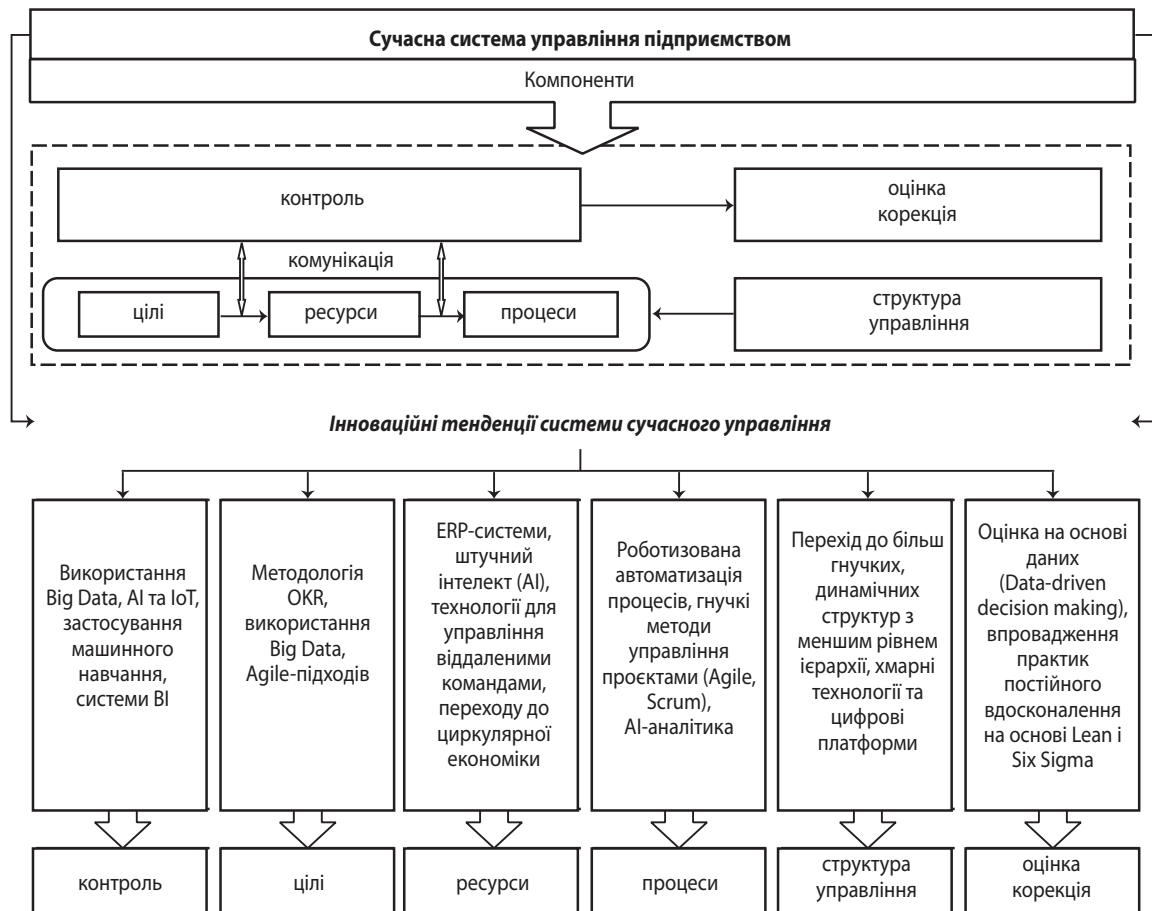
Сучасна система управління підприємством

Компоненти

контроль

оцінка корекція

комунікація

цілі

ресурси

процеси

структура управління

Інноваційні тенденції системи сучасного управління

Використання Big Data, AI та IoT, застосування машинного навчання, системи BI

Методологія OKR, використання Big Data, Agile-підходів

ERP-системи, штучний інтелект (AI), технології для управління віддаленими командами, переходу до циркулярної економіки

Роботизована автоматизація процесів, гнучкі методи управління проєктами (Agile, Scrum), AI-аналітика

Перехід до більш гнучких, динамічних структур з меншим рівнем ієрархії, хмарні технології та цифрові платформи

Оцінка на основі даних (Data-driven decision making), впровадження практик постійного вдосконалення на основі Lean і Six Sigma

контроль

цілі

ресурси

процеси

структура управління

оцінка корекція